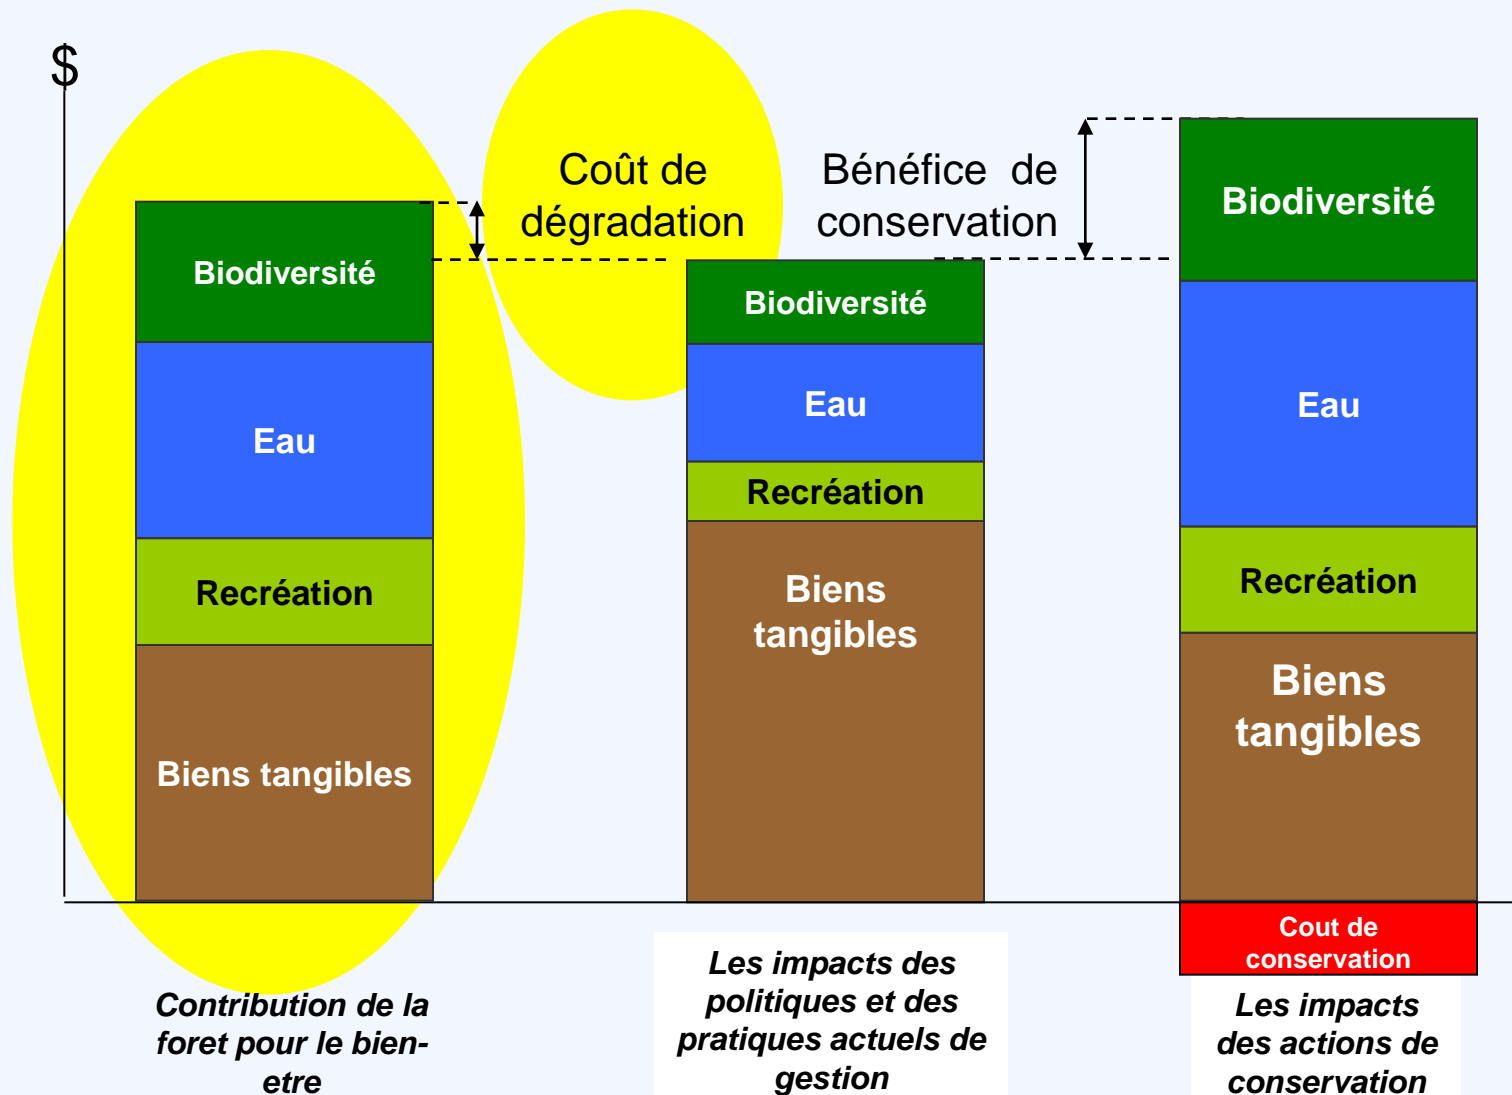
$

Coût de dégradation

Bénéfice de conservation

Biodiversité
Eau
Recréation
Biens tangibles

Biodiversité
Eau
Recréation
Biens tangibles

Biodiversité
Eau
Recréation
Biens tangibles

Cout de conservation

Contribution de la foret pour le bien-etre

Les impacts des politiques et des pratiques actuels de gestion

Les impacts des actions de conservation